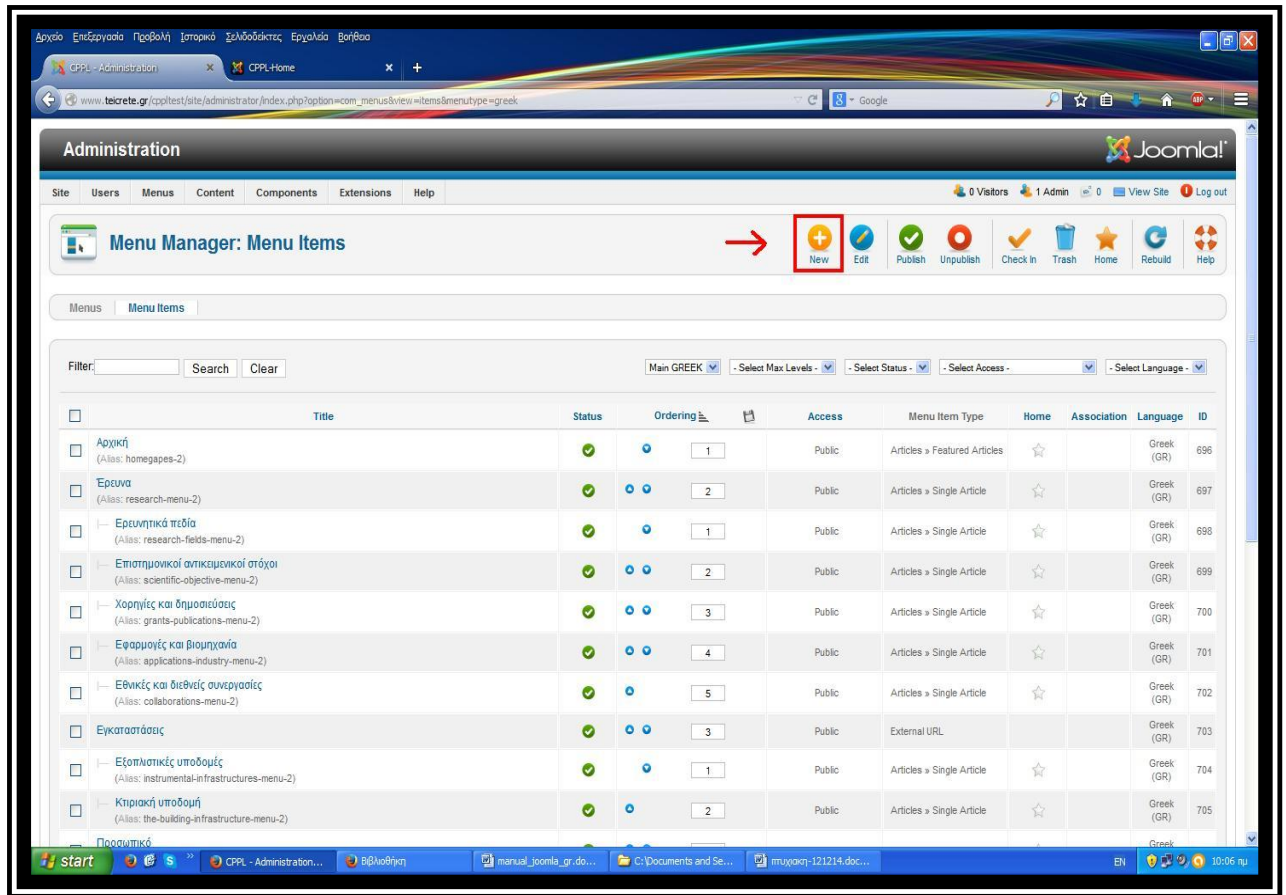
Αρχείο Επεξεργασία Προβολή Ιστορικό Σελιδοδείκτες Εργαλεία Βοήθεια

CPPL - Administration × CPPL-Home × +

www.teicrete.gr/cppltest/site/administrator/index.php?option=com_menus&view=items&menutype=greek

Google

Administration

Joomla!

Site Users Menus Content Components Extensions Help

0 Visitors 1 Admin 0 View Site Log out

Menu Manager: Menu Items

New Edit Publish Unpublish Check In Trash Home Rebuild Help

Menus Menu Items

Filter: Search Clear

Main GREEK - Select Max Levels - - Select Status - - Select Access - - Select Language -

| | Title | Status | Ordering | | Access | Menu Item Type | Home | Association | Language | ID |
|---|---|---|---|---|---|---|---|---|---|---|
| | Αρχική (Alias: homegapes-2) | | | 1 | Public | Articles » Featured Articles | | | Greek (GR) | 696 |
| | Έρευνα (Alias: research-menu-2) | | | 2 | Public | Articles » Single Article | | | Greek (GR) | 697 |
| | Ερευνητικά πεδία (Alias: research-fields-menu-2) | | | 1 | Public | Articles » Single Article | | | Greek (GR) | 698 |
| | Επιστημονικοί αντικειμενικοί στόχοι (Alias: scientific-objective-menu-2) | | | 2 | Public | Articles » Single Article | | | Greek (GR) | 699 |
| | Χορηγίες και δημοσιεύσεις (Alias: grants-publications-menu-2) | | | 3 | Public | Articles » Single Article | | | Greek (GR) | 700 |
| | Εφαρμογές και βιομηχανία (Alias: applications-industry-menu-2) | | | 4 | Public | Articles » Single Article | | | Greek (GR) | 701 |
| | Εθνικές και διεθνείς συνεργασίες (Alias: collaborations-menu-2) | | | 5 | Public | Articles » Single Article | | | Greek (GR) | 702 |
| | Εγκαταστάσεις | | | 3 | Public | External URL | | | Greek (GR) | 703 |
| | Εξοπλιστικές υποδομές (Alias: instrumental-infrastructures-menu-2) | | | 1 | Public | Articles » Single Article | | | Greek (GR) | 704 |
| | Κτιριακή υποδομή (Alias: the-building-infrastructure-menu-2) | | | 2 | Public | Articles » Single Article | | | Greek (GR) | 705 |
| | Προσωπικό | | | | | | | | Greek | |

start CPPL - Administration... Βιβλιοθήκη manual_joomla_gr.do... C:\Documents and Se... πτυχιακη-121214.doc... EN 10:06 πμ